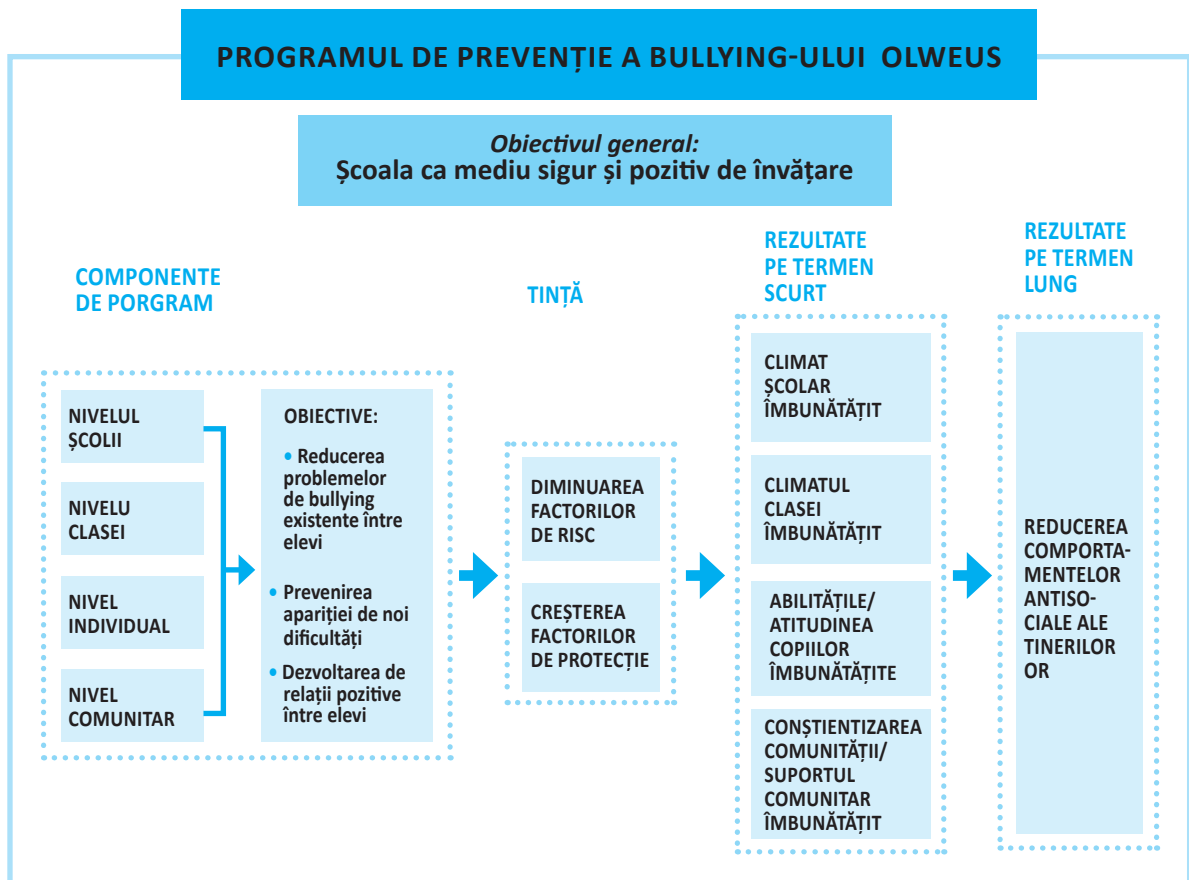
PROGRAMUL DE PREVENȚIE A BULLYING-ULUI OLWEUS

Obiectivul general:
Școala ca mediu sigur și pozitiv de învățare

COMPONENTE DE PORGRAM

TINȚĂ

REZULTATE PE TERMEN SCURT

REZULTATE PE TERMEN LUNG

NIVELUL ȘCOLII

NIVELU CLASEI

NIVEL INDIVIDUAL

NIVEL COMUNITAR

OBIECTIVE:

• Reducerea problemelor de bullying existente între elevi

• Prevenirea apariției de noi dificultăți

• Dezvoltarea de relații pozitive între elevi

DIMINUAREA FACTORILOR DE RISC

CREȘTEREA FACTORILOR DE PROTECȚIE

CLIMAT ȘCOLAR ÎMBUNĂTĂȚIT

CLIMATUL CLASEI ÎMBUNĂTĂȚIT

ABILITĂȚILE/ ATITUDINEA COPIILOR ÎMBUNĂTĂȚITE

CONȘTIENTIZAREA COMUNITĂȚII/ SUPORTUL COMUNITAR ÎMBUNĂTĂȚIT

REDUCEREA COMPORTAMENTELOR ANTISOCIALE ALE TINERILOR OR